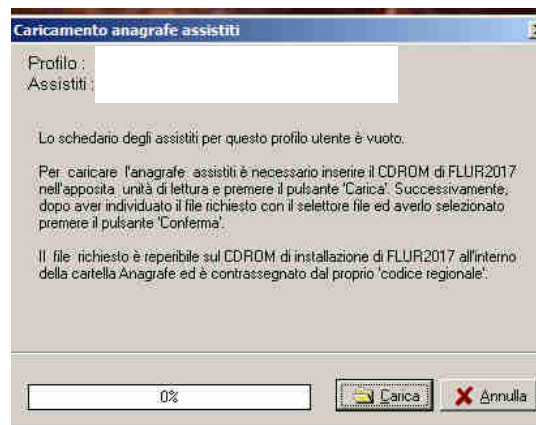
Caricamento anagrafe assistiti

Profilo :
Assistiti :

Lo schedario degli assistiti per questo profilo utente è vuoto.

Per caricare l'anagrafe assistiti è necessario inserire il CDROM di FLUR2017 nell'apposita unità di lettura e premere il pulsante 'Carica'. Successivamente, dopo aver individuato il file richiesto con il selettore file ed averlo selezionato premere il pulsante 'Conferma'.

Il file richiesto è reperibile sul CDROM di installazione di FLUR2017 all'interno della cartella Anagrafe ed è contrassegnato dal proprio 'codice regionale'.

0%

Carica

Annulla